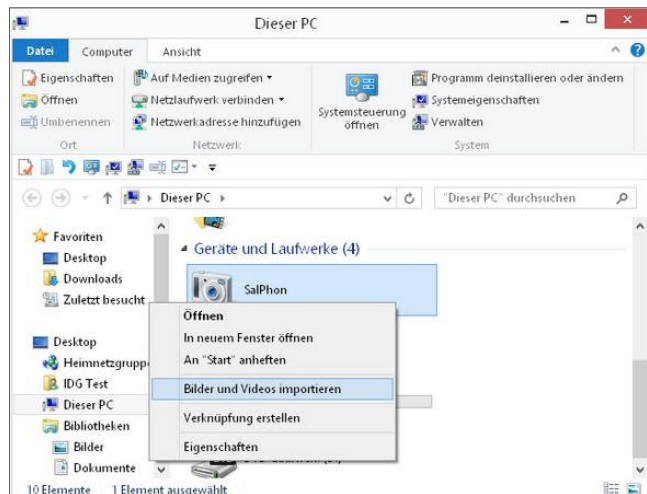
Dieser PC

Datei Computer Ansicht

Eigenschaften
Öffnen
Umbenennen
Ort

Auf Medien zugreifen ▾
Netzlaufwerk verbinden ▾
Netzwerkadresse hinzufügen
Netzwerk

Systemsteuerung öffnen

Programm deinstallieren oder ändern
Systemeigenschaften
Verwalten
System

Dieser PC ▸

"Dieser PC" durchsuchen

Favoriten
Desktop
Downloads
Zuletzt besucht

Desktop
Heimnetzgrupp
IDG Test
Dieser PC
Bibliotheken
Bilder
Dokumente

Geräte und Laufwerke (4)

SalPhon

Öffnen
In neuem Fenster öffnen
An "Start" anheften
Bilder und Videos importieren
Verknüpfung erstellen
Eigenschaften

10 Elemente 1 Element ausgewählt